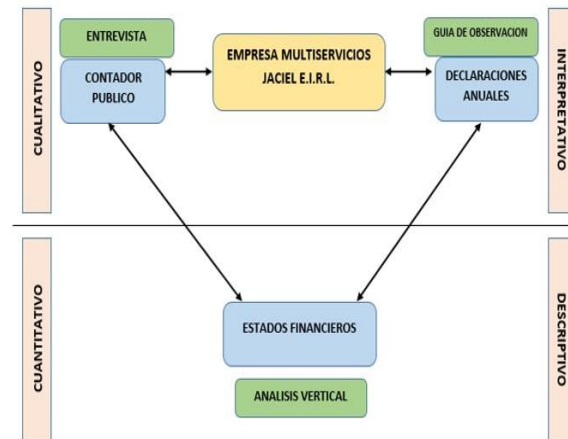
CUALITATIVO

ENTREVISTA

CONTADOR PUBLICO

EMPRESA MULTISERVICIOS JACIEL E.I.R.L.

GUIA DE OBSERVACION

DECLARACIONES ANUALES

INTERPRETATIVO

CUANTITATIVO

ESTADOS FINANCIEROS

ANALISIS VERTICAL

DESCRIPTIVO